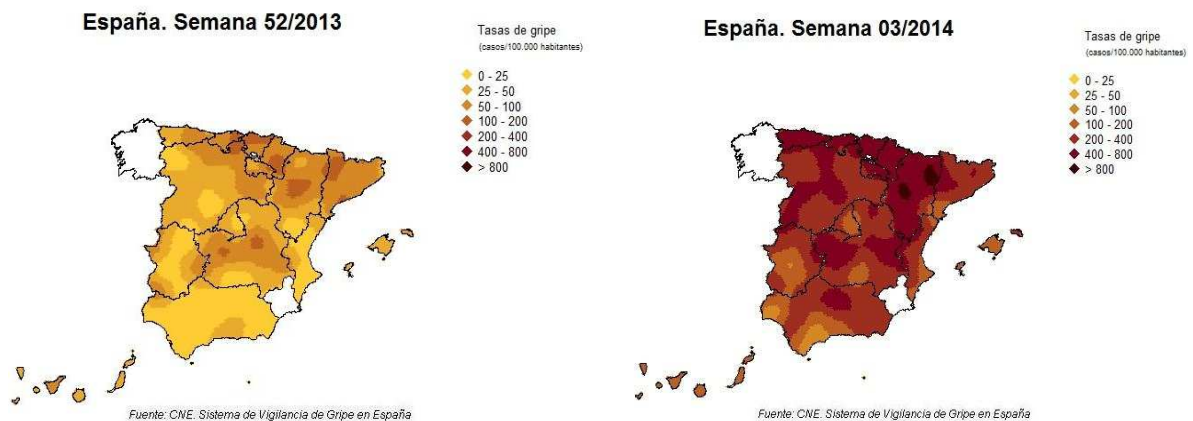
España. Semana 52/2013

Tasas de gripe
(casos/100.000 habitantes)

0 - 25
25 - 50
50 - 100
100 - 200
200 - 400
400 - 800
> 800

Fuente: CNE. Sistema de Vigilancia de Gripe en España

España. Semana 03/2014

Tasas de gripe
(casos/100.000 habitantes)

0 - 25
25 - 50
50 - 100
100 - 200
200 - 400
400 - 800
> 800

Fuente: CNE. Sistema de Vigilancia de Gripe en España